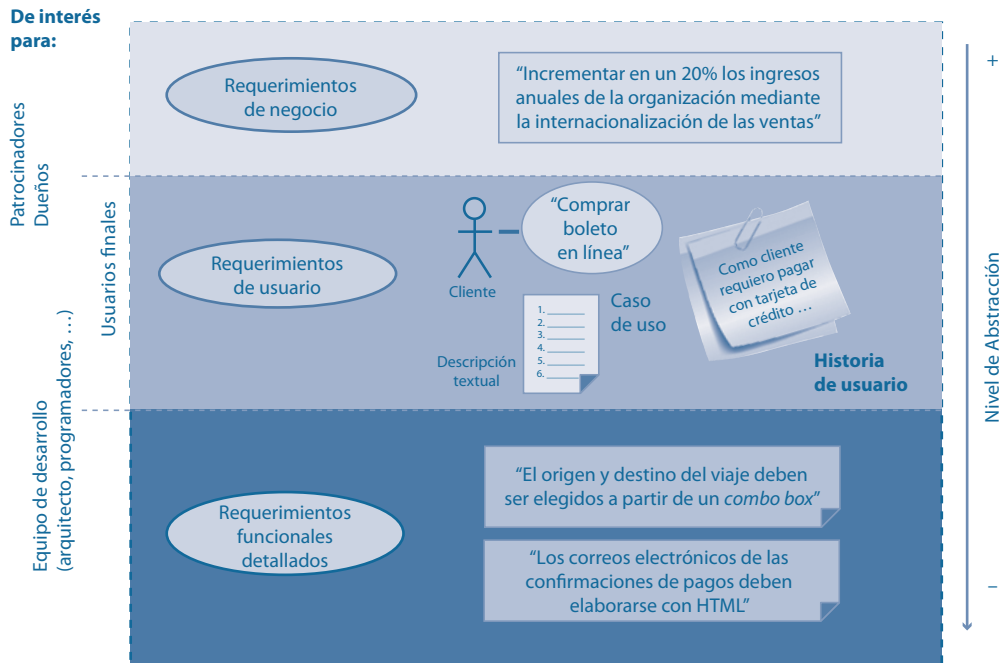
De interés para:

Patrocinadores
Dueños

Requerimientos de negocio

"Incrementar en un 20% los ingresos anuales de la organización mediante la internacionalización de las ventas"

Usuarios finales

Requerimientos de usuario

Cliente

"Comprar boleto en línea"

1.
2.
3.
4.
5.
6.

Caso de uso

Descripción textual

Como cliente requiero pagar con tarjeta de crédito ...

Historia de usuario

Equipo de desarrollo
(arquitecto, programadores, ...)

Requerimientos funcionales detallados

"El origen y destino del viaje deben ser elegidos a partir de un *combo box*"

"Los correos electrónicos de las confirmaciones de pagos deben elaborarse con HTML"

+

Nivel de Abstracción

−